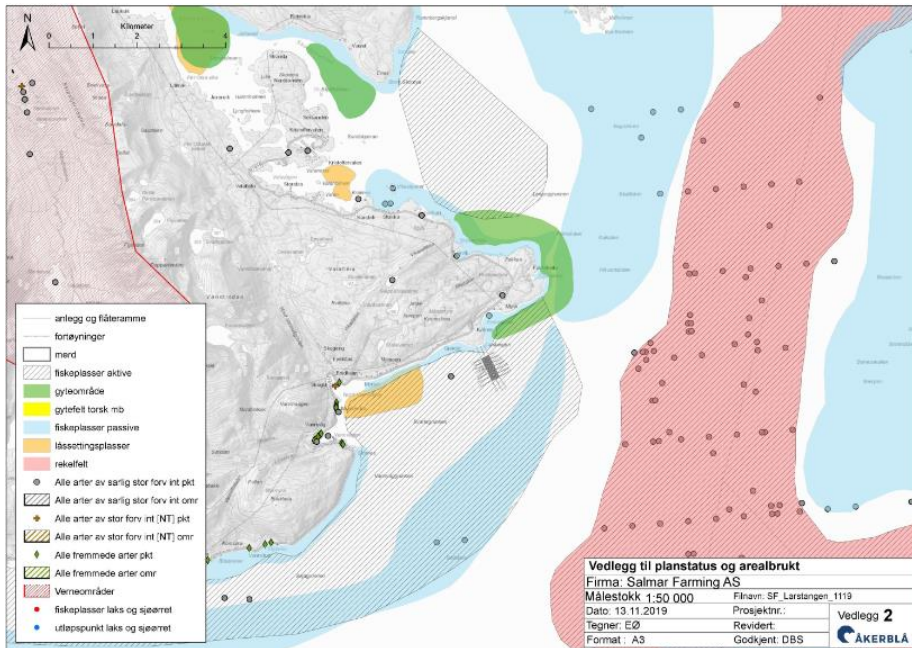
N

Kilometer
0 1 2 4

anlegg og flåteramme
fortøyninger
merd
fiskeplasser aktive
gyteområde
gytefelt torsk mb
fiskeplasser passive
låssettingsplasser
rekefelt
Alle arter av særlig stor forv int pkt
Alle arter av særlig stor forv int omr
Alle arter av stor forv int [NT] pkt
Alle arter av stor forv int [NT] omr
Alle fremmede arter pkt
Alle fremmede arter omr
Verneområder
fiskeplasser laks og sjøørret
utløpspunkt laks og sjøørret

Vedlegg til planstatus og arealbrukt
Firma: Salmar Farming AS
Målestokk 1:50 000
Filnavn: SF_Larstangen_1119
Dato: 13.11.2019
Prosjektnr.:
Tegner: EØ
Revidert:
Format: A3
Godkjent: DBS
Vedlegg 2
ÅKERBLÅ